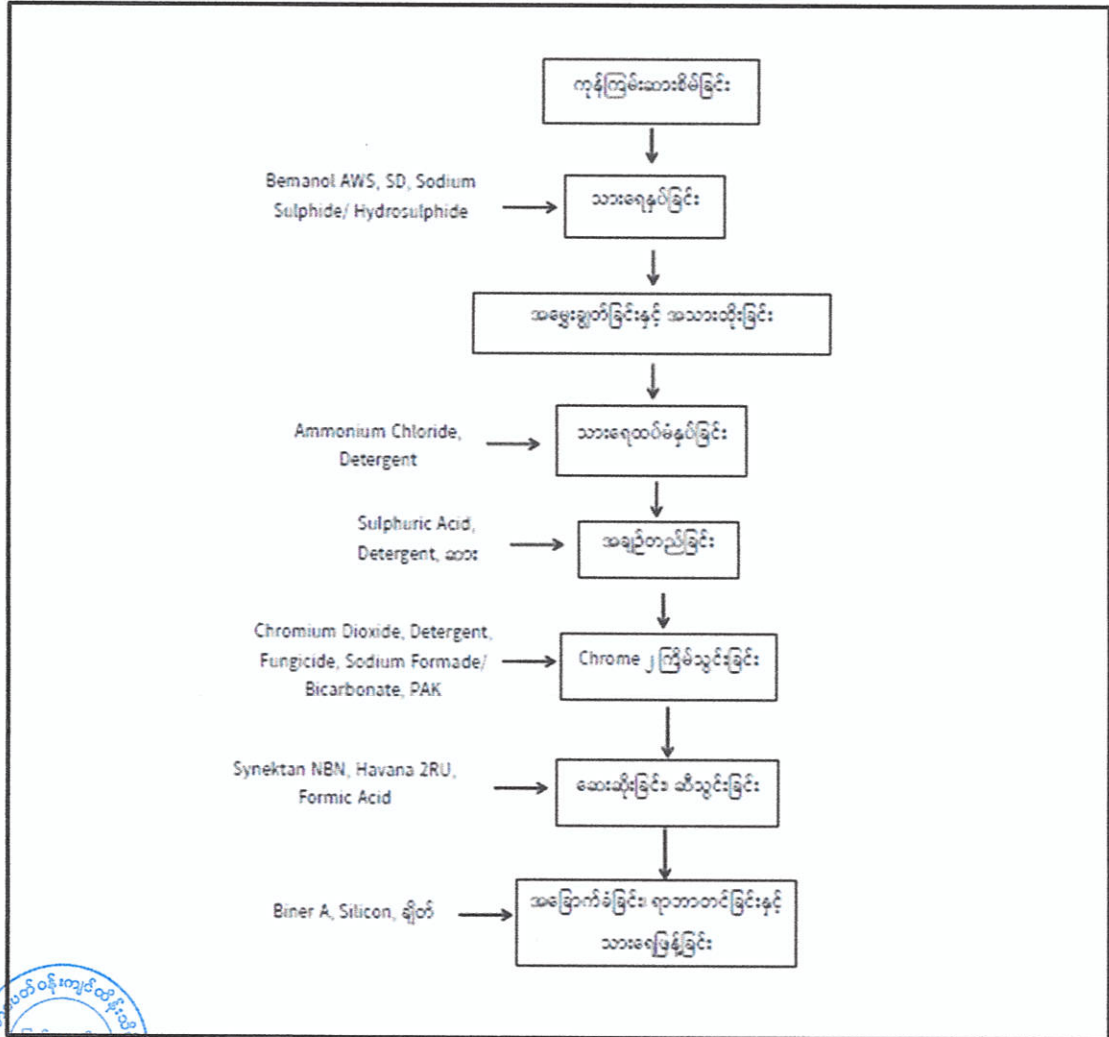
ကုန်ကြမ်းသားစိမ်ခြင်း

Bemanol AWS, SD, Sodium Sulphide/ Hydrosulphide

သားရေနှပ်ခြင်း

အမွေးချွတ်ခြင်းနှင့် အသားထိုးခြင်း

Ammonium Chloride, Detergent

သားရေထပ်မံနှပ်ခြင်း

Sulphuric Acid, Detergent, ဆား

အချဉ်တည်ခြင်း

Chromium Dioxide, Detergent, Fungicide, Sodium Formade/ Bicarbonate, PAK

Chrome ၂ကြိမ်သွင်းခြင်း

Synektan NBN, Havana 2RU, Formic Acid

ဆေးဆိုးခြင်း ဆီသွင်းခြင်း

Biner A, Silicon, ချိတ်

အခြောက်ခံခြင်း၊ ရာဘာတင်ခြင်းနှင့် သားရေဖြန့်ခြင်း

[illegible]